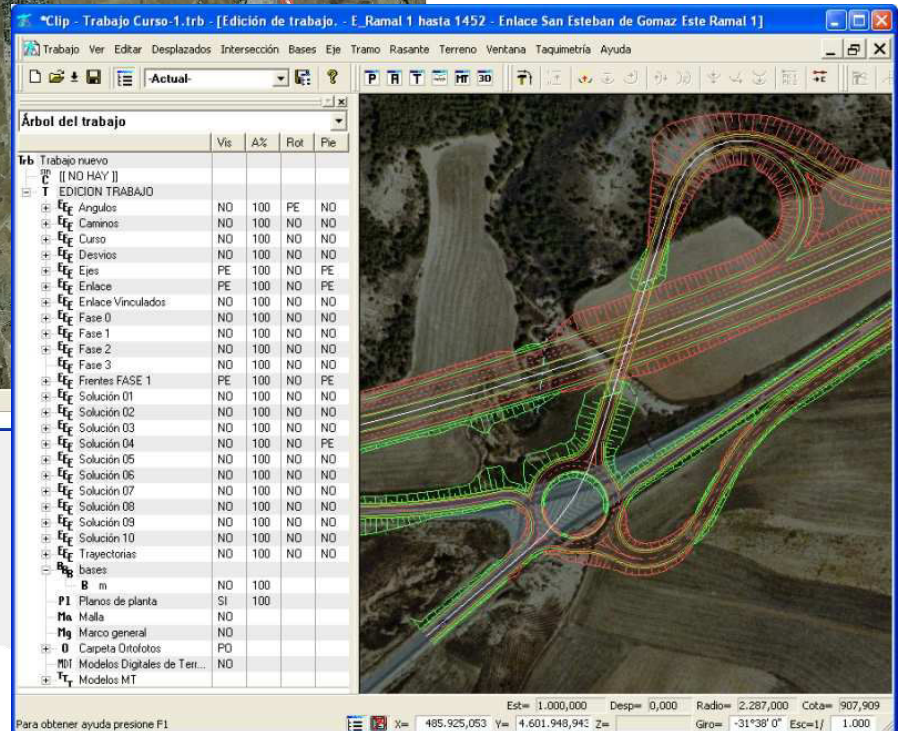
*Clip - Trabajo Curso-1.trb - [Edición de trabajo. - E_Ramal 1 hasta 1452 - Enlace San Esteban de Gomaz Este Ramal 1]

Trabajo Ver Editar Desplazados Intersección Bases Eje Tramo Rasante Terreno Ventana Taquimetría Ayuda

-Actual-

Árbol del trabajo

| | Vis | A% | Rot | Pie |
|---|---|---|---|---|
| Trabajo nuevo | | | | |
| [[ NO HAY ]] | | | | |
| EDICION TRABAJO | | | | |
| Angulos | NO | 100 | PE | NO |
| Caminos | NO | 100 | NO | NO |
| Curso | NO | 100 | NO | NO |
| Desvios | NO | 100 | NO | NO |
| Ejes | PE | 100 | NO | PE |
| Enlace | PE | 100 | NO | PE |
| Enlace Vinculados | NO | 100 | NO | NO |
| Fase 0 | NO | 100 | NO | NO |
| Fase 1 | NO | 100 | NO | NO |
| Fase 2 | NO | 100 | NO | NO |
| Fase 3 | NO | 100 | NO | NO |
| Frentes FASE 1 | PE | 100 | NO | PE |
| Solución 01 | NO | 100 | NO | NO |
| Solución 02 | NO | 100 | NO | NO |
| Solución 03 | NO | 100 | NO | NO |
| Solución 04 | NO | 100 | NO | PE |
| Solución 05 | NO | 100 | NO | NO |
| Solución 06 | NO | 100 | NO | NO |
| Solución 07 | NO | 100 | NO | NO |
| Solución 08 | NO | 100 | NO | NO |
| Solución 09 | NO | 100 | NO | NO |
| Solución 10 | NO | 100 | NO | NO |
| Trayectorias | NO | 100 | NO | NO |
| bases | | | | |
| B m | NO | 100 | | |
| Pl Planos de planta | SI | 100 | | |
| Ma Malla | NO | | | |
| Mg Marco general | NO | | | |
| O Carpeta Ortofotos | PO | | | |
| MDT Modelos Digitales de Terr... | NO | | | |
| Modelos MT | | | | |

Est= 1.000,000 Desp= 0,000 Radio= 2.287,000 Cota= 907,909

Para obtener ayuda presione F1 X= 485.925,053 Y= 4.601.948,943 Z= Giro= -31°38' 0" Esc=1/ 1.000